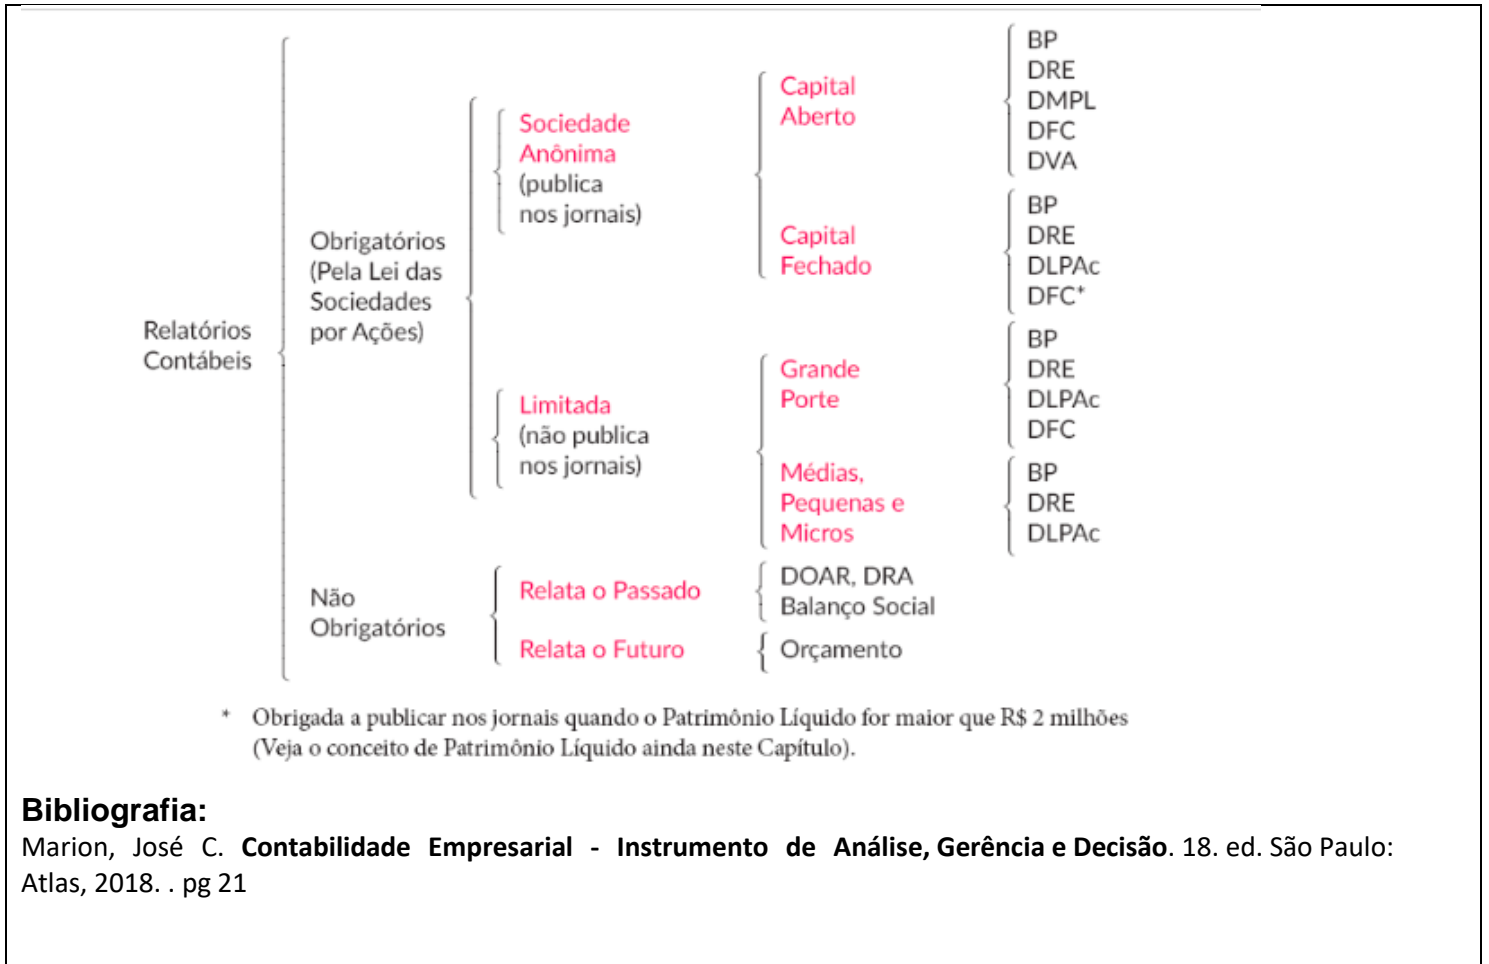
Relatórios Contábeis

Obrigatórios (Pela Lei das Sociedades por Ações)

Sociedade Anônima (publica nos jornais)

Capital Aberto

BP
DRE
DMPL
DFC
DVA

Capital Fechado

BP
DRE
DLPAc
DFC*

Limitada (não publica nos jornais)

Grande Porte

BP
DRE
DLPAc
DFC

Médias, Pequenas e Micros

BP
DRE
DLPAc

Não Obrigatórios

Relata o Passado

DOAR, DRA
Balanço Social

Relata o Futuro

Orçamento

* Obrigada a publicar nos jornais quando o Patrimônio Líquido for maior que R$ 2 milhões (Veja o conceito de Patrimônio Líquido ainda neste Capítulo).

**Bibliografia:**
Marion, José C. **Contabilidade Empresarial - Instrumento de Análise, Gerência e Decisão**. 18. ed. São Paulo: Atlas, 2018. . pg 21